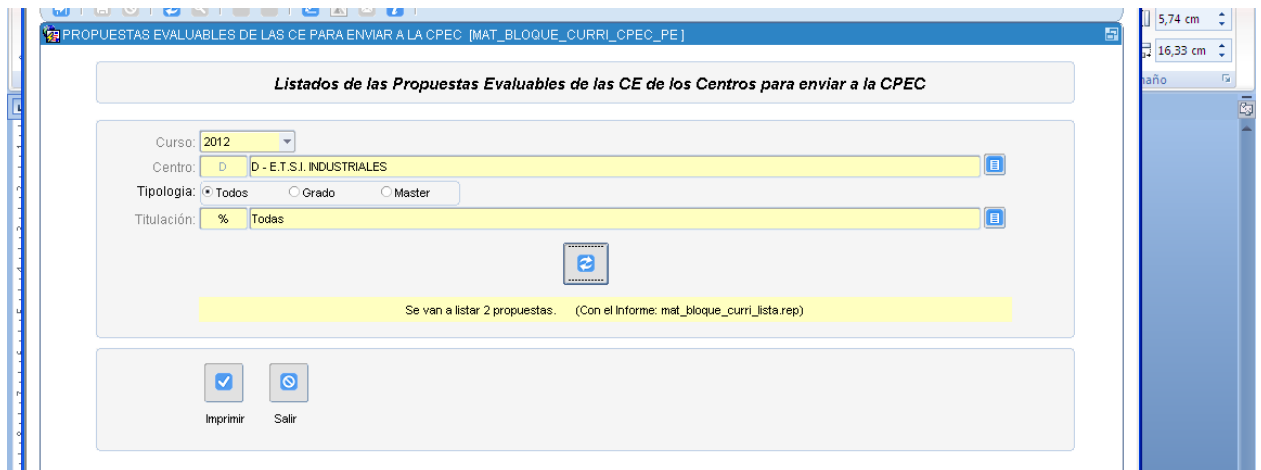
PROPUESTAS EVALUABLES DE LAS CE PARA ENVIAR A LA CPEC [MAT_BLOQUE_CURRI_CPEC_PE]

5,74 cm
16,33 cm
maño

Listados de las Propuestas Evaluables de las CE de los Centros para enviar a la CPEC

Curso: 2012
Centro: D D - E.T.S.I. INDUSTRIALES
Tipologia: Todos Grado Master
Titulación: % Todas

Se van a listar 2 propuestas. (Con el Informe: mat_bloque_curri_lista.rep)

Imprimir
Salir